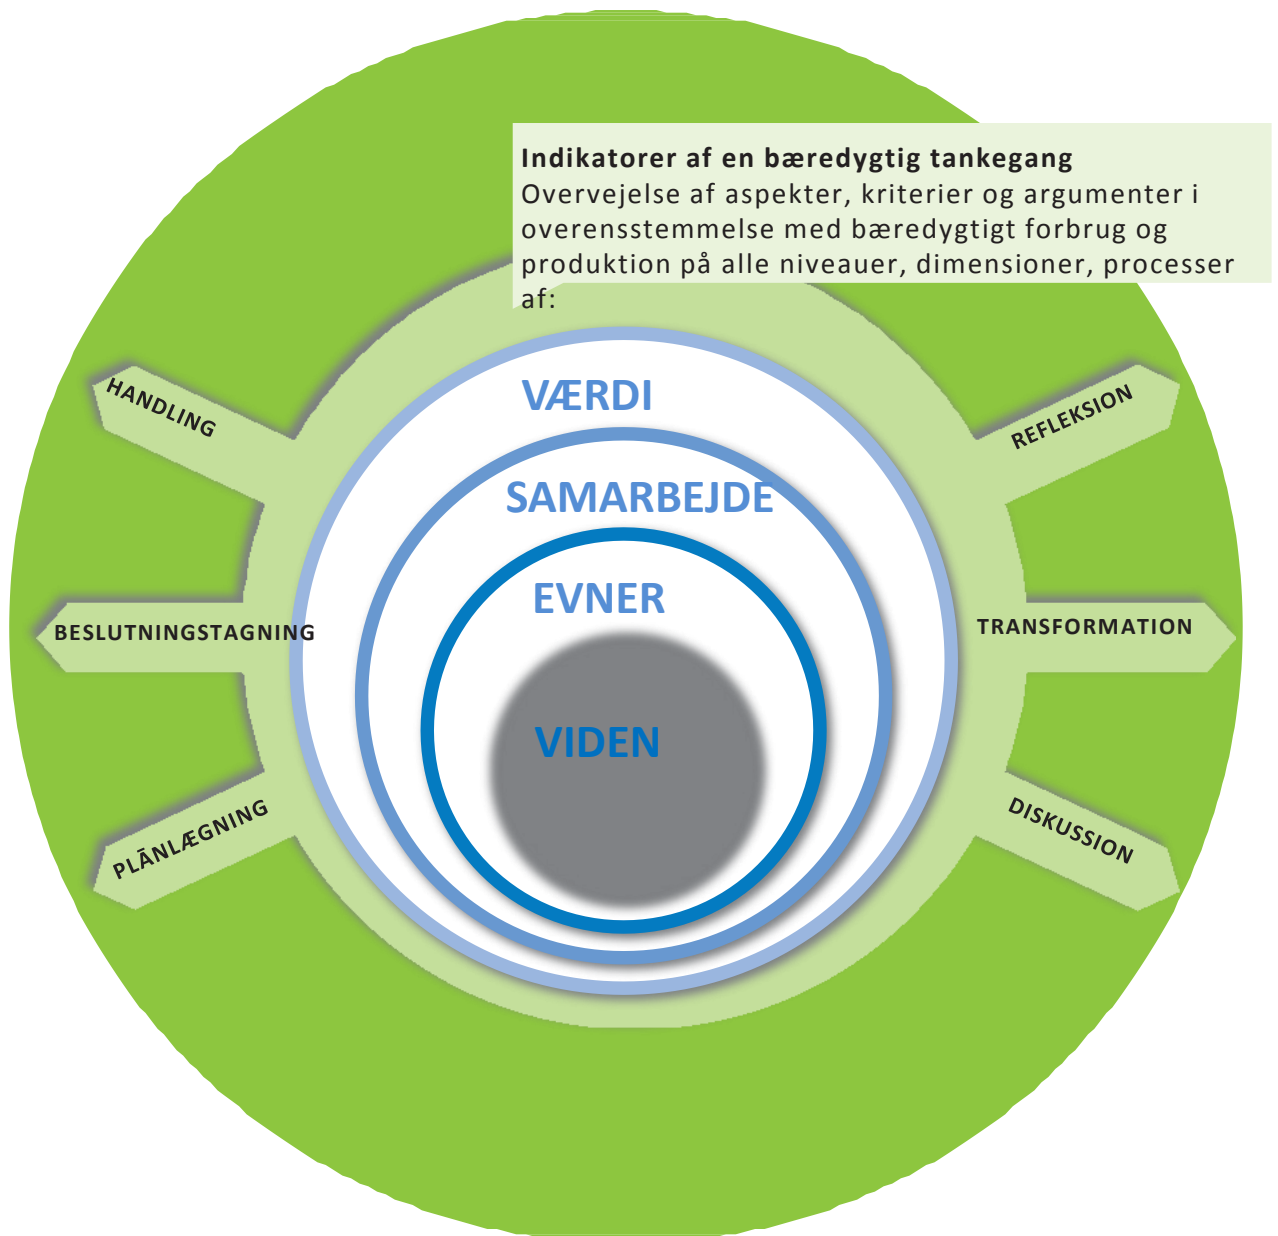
**Indikatorer af en bæredygtig tankegang**
Overvejelse af aspekter, kriterier og argumenter i overensstemmelse med bæredygtigt forbrug og produktion på alle niveauer, dimensioner, processer af:

HANDLING

REFLEKSION

VÆRDI

SAMARBEJDE

EVNER

BESLUTNINGSTAGNING

TRANSFORMATION

VIDEN

PLÃNLÆGNING

DISKUSSION